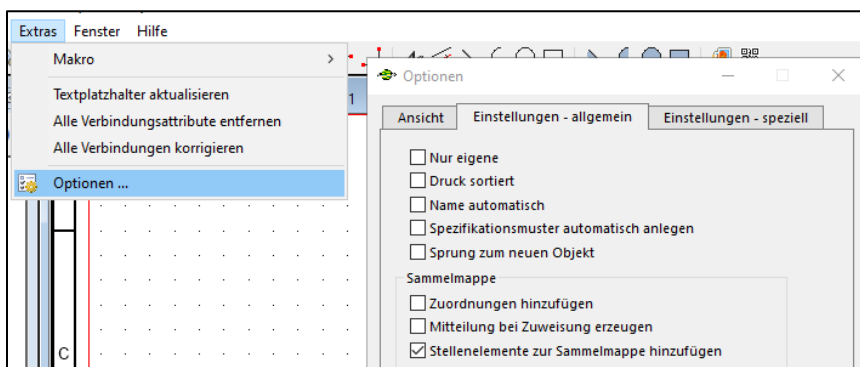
Extras Fenster Hilfe

Makro >

Textplatzhalter aktualisieren
Alle Verbindungsattribute entfernen
Alle Verbindungen korrigieren

Optionen ...

Optionen

Ansicht | Einstellungen - allgemein | Einstellungen - speziell

Nur eigene
Druck sortiert
Name automatisch
Spezifikationsmuster automatisch anlegen
Sprung zum neuen Objekt

Sammelmappe
Zuordnungen hinzufügen
Mitteilung bei Zuweisung erzeugen
Stellenelemente zur Sammelmappe hinzufügen

1

C